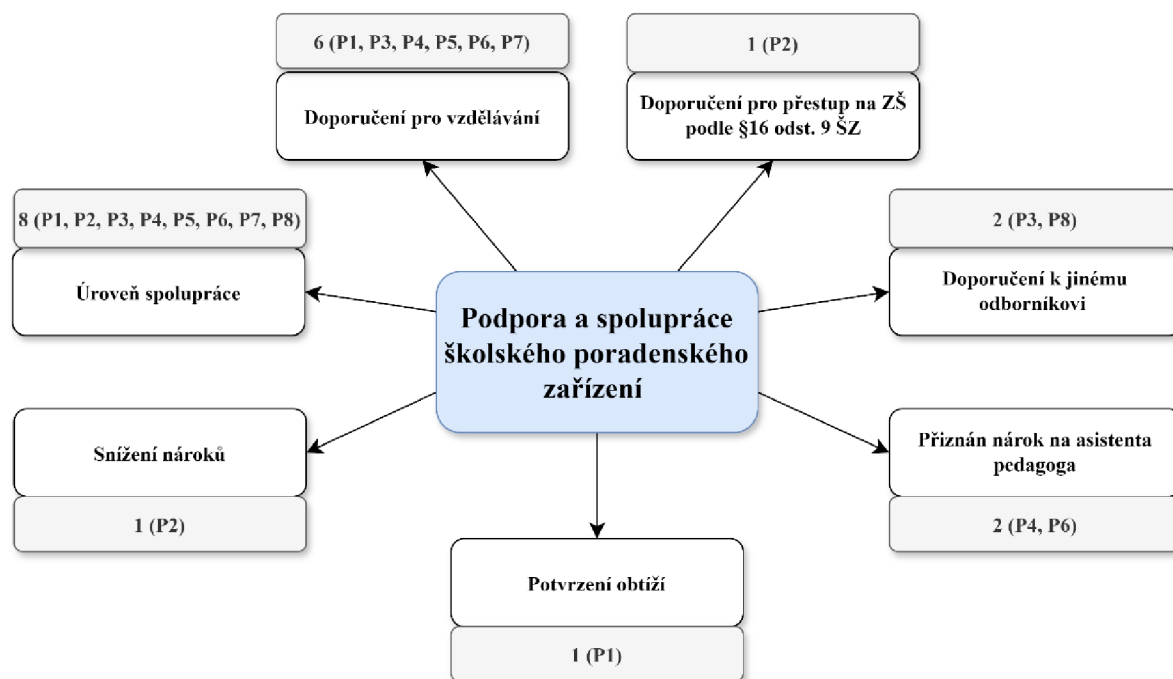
6 (P1, P3, P4, P5, P6, P7)

Doporučení pro vzdělávání

1 (P2)

Doporučení pro přestup na ZŠ podle §16 odst. 9 ŠZ

8 (P1, P2, P3, P4, P5, P6, P7, P8)

Úroveň spolupráce

2 (P3, P8)

Doporučení k jinému odborníkovi

Podpora a spolupráce školského poradenského zařízení

Snížení nároků

1 (P2)

Přiznán nárok na asistenta pedagoga

2 (P4, P6)

Potvrzení obtíží

1 (P1)